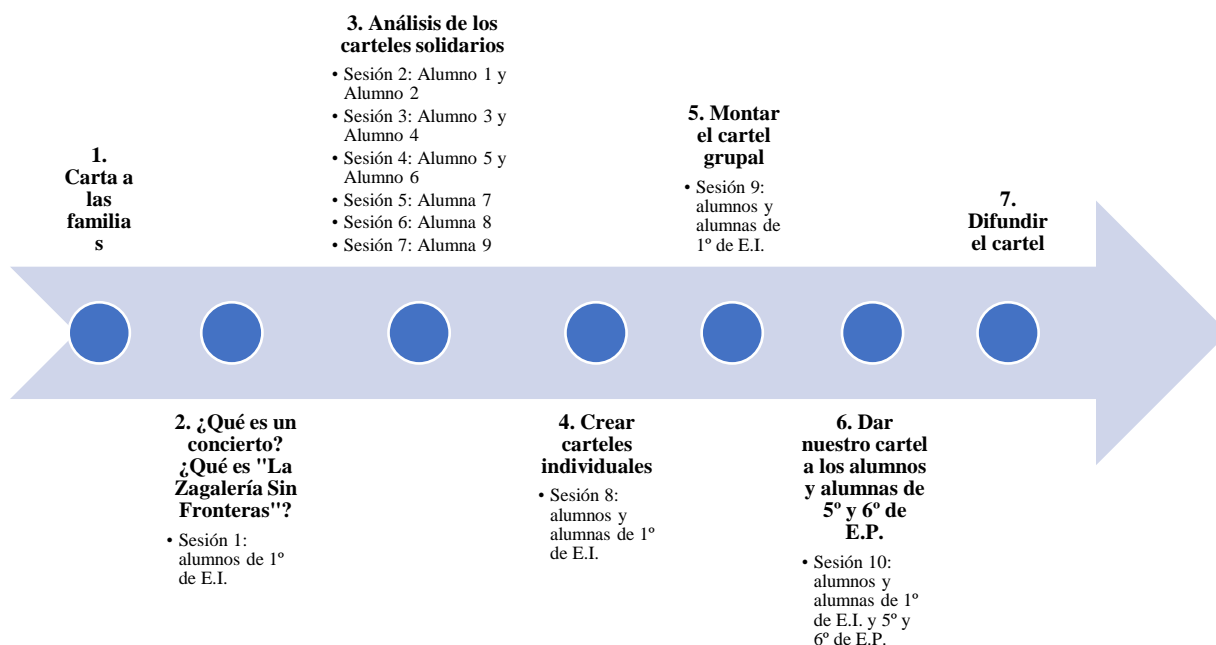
1. Carta a las familia s

2. ¿Qué es un concierto? ¿Qué es "La Zagalería Sin Fronteras"?

• Sesión 1: alumnos de 1º de E.I.

3. Análisis de los carteles solidarios

• Sesión 2: Alumno 1 y Alumno 2
• Sesión 3: Alumno 3 y Alumno 4
• Sesión 4: Alumno 5 y Alumno 6
• Sesión 5: Alumna 7
• Sesión 6: Alumna 8
• Sesión 7: Alumna 9

4. Crear carteles individuales

• Sesión 8: alumnos y alumnas de 1º de E.I.

5. Montar el cartel grupal

• Sesión 9: alumnos y alumnas de 1º de E.I.

6. Dar nuestro cartel a los alumnos y alumnas de 5º y 6º de E.P.

• Sesión 10: alumnos y alumnas de 1º de E.I. y 5º y 6º de E.P.

7. Difundir el cartel